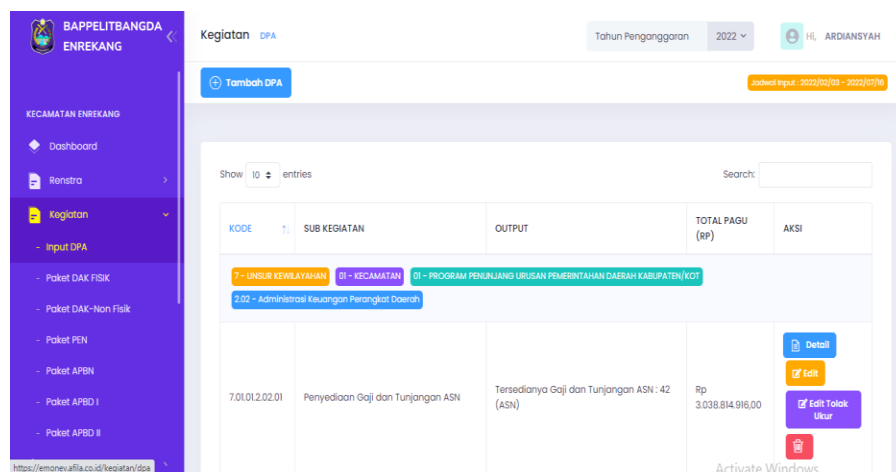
BAPPELITBANGDA ENREKANG

KECAMATAN ENREKANG

Dashboard

Renstra

Kegiatan

- Input DPA

- Paket DAK FISIK

- Paket DAK-Non Fisik

- Paket PEN

- Paket APBN

- Paket APBD I

- Paket APBD II

https://emonev.afila.co.id/kegiatan/dpa

Kegiatan DPA

Tahun Penganggaran 2022

Hi, ARDIANSYAH

Tambah DPA

Jadwal Input : 2022/02/03 - 2022/07/16

Show 10 entries

Search:

| KODE | SUB KEGIATAN | OUTPUT | TOTAL PAGU (RP) | AKSI |
|---|---|---|---|---|
| 7 - UNSUR KEWILAYAHAN 01 - KECAMATAN 01 - PROGRAM PENUNJANG URUSAN PEMERINTAHAN DAERAH KABUPATEN/KOT 2.02 - Administrasi Keuangan Perangkat Daerah | | | | |
| 7.01.01.2.02.01 | Penyediaan Gaji dan Tunjangan ASN | Tersedianya Gaji dan Tunjangan ASN : 42 (ASN) | Rp 3.038.814.916,00 | Detail Edit Edit Tolak Ukur |

Activate Windows